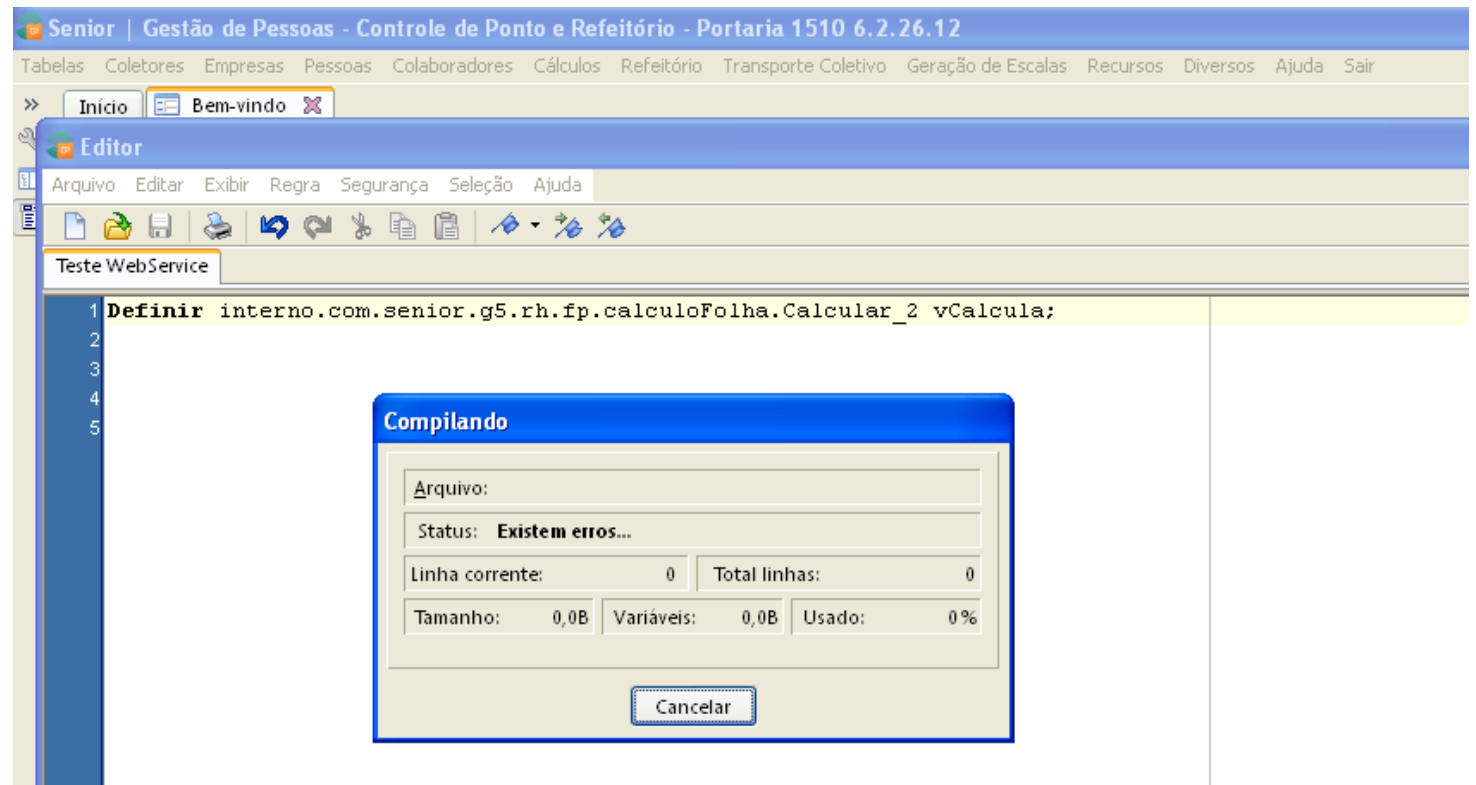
Senior | Gestão de Pessoas - Controle de Ponto e Refeitório - Portaria 1510 6.2.26.12

Tabelas Coletores Empresas Pessoas Colaboradores Cálculos Refeitório Transporte Coletivo Geração de Escalas Recursos Diversos Ajuda Sair

» Início Bem-vindo

Editor

Arquivo Editar Exibir Regra Segurança Seleção Ajuda

Teste WebService

1 Definir interno.com.senior.g5.rh.fp.calculoFolha.Calcular_2 vCalcula;
2
3
4
5

Compilando

Arquivo:

Status: Existem erros...

Linha corrente: 0 Total linhas: 0

Tamanho: 0,0B Variáveis: 0,0B Usado: 0%

Cancelar